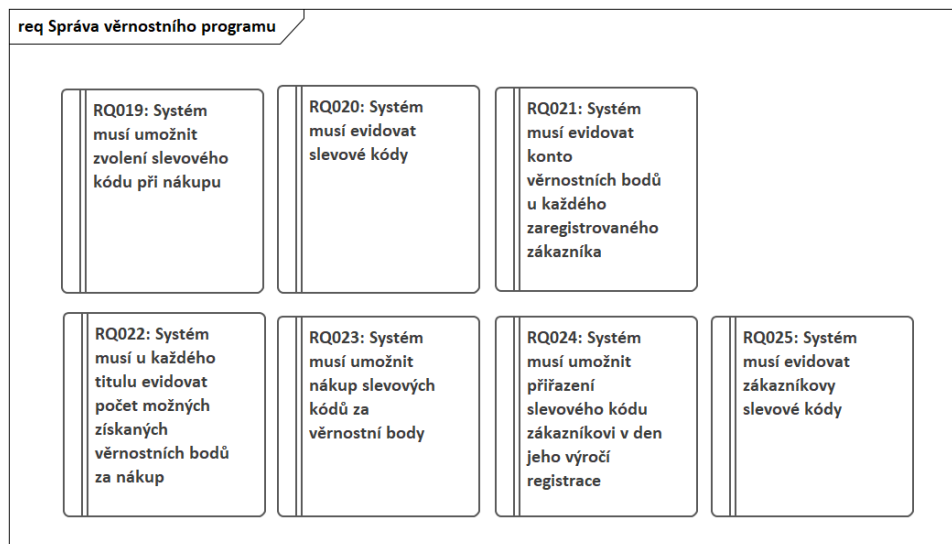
req Správa věrnostního programu

RQ019: Systém musí umožnit zvolení slevového kódu při nákupu

RQ020: Systém musí evidovat slevové kódy

RQ021: Systém musí evidovat konto věrnostních bodů u každého zaregistrovaného zákazníka

RQ022: Systém musí u každého titulu evidovat počet možných získaných věrnostních bodů za nákup

RQ023: Systém musí umožnit nákup slevových kódů za věrnostní body

RQ024: Systém musí umožnit přiřazení slevového kódu zákazníkovi v den jeho výročí registrace

RQ025: Systém musí evidovat zákazníkovy slevové kódy